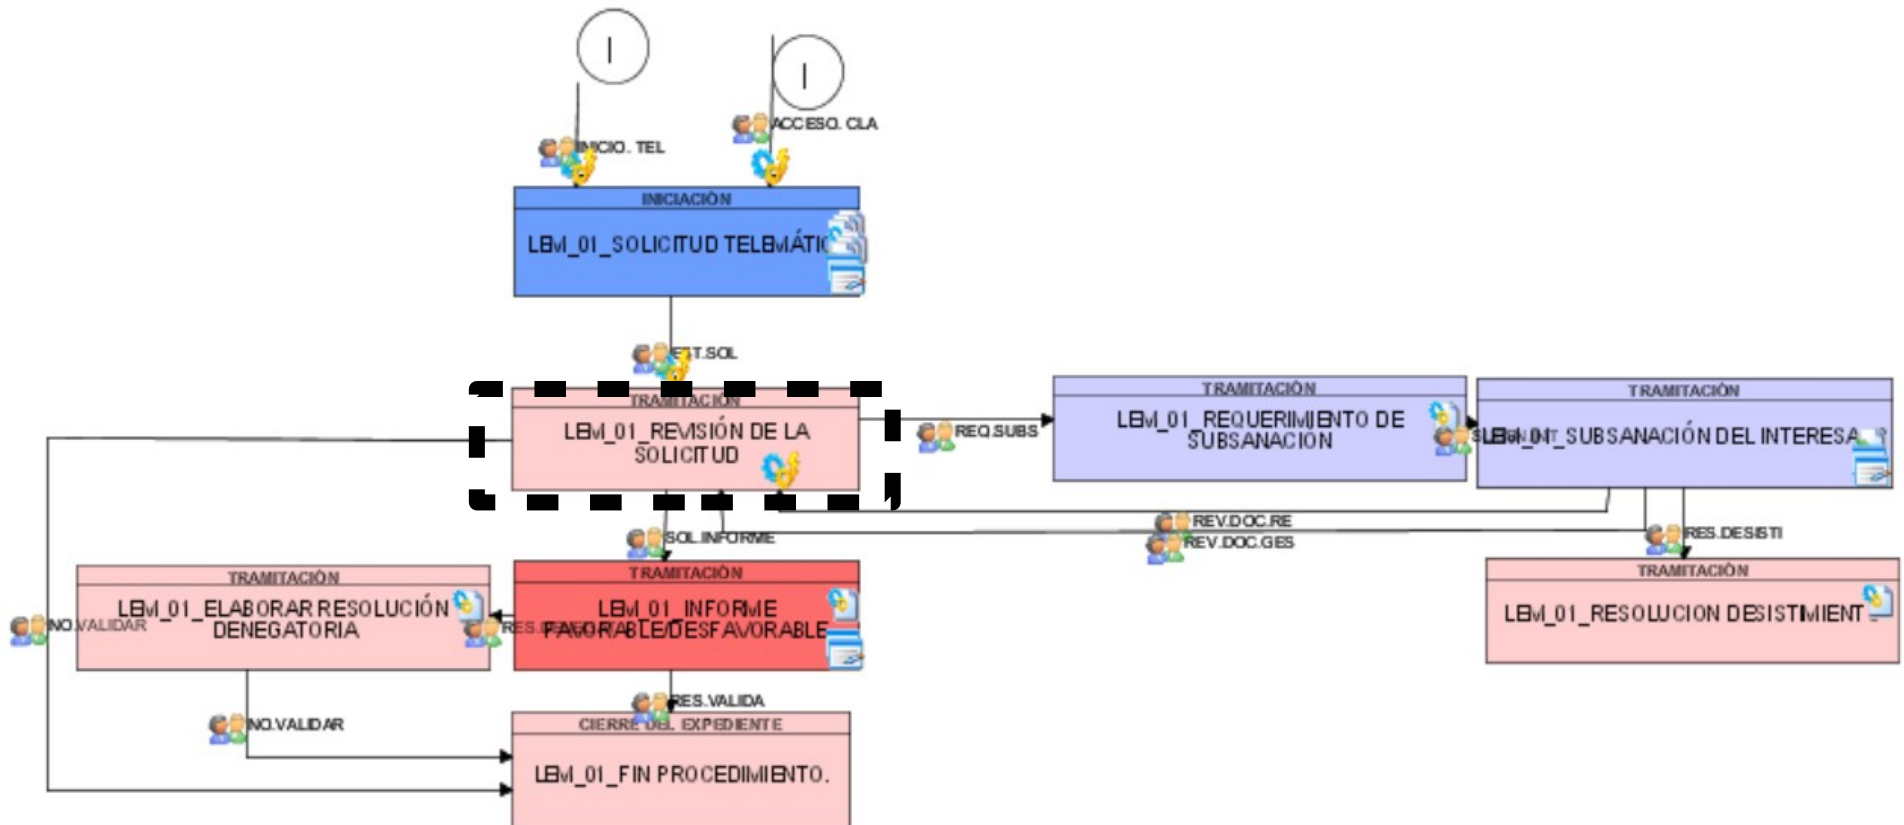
I

I

INICIO. TEL

ACCESO. CLA

INICIACIÓN
LEM_01_SOLICITUD TELEMÁTIC

EST.SOL

TRAMITACIÓN
LEM_01_REVISIÓN DE LA SOLICITUD

REQ.SUBS

TRAMITACIÓN
LEM_01_REQUERIMIENTO DE SUBSANACION

TRAMITACIÓN
LEM_01_SUBSANACIÓN DEL INTERESA

REV.DOC.RE

REV.DOC.GES

RES.DESISTI

SOL.INFORME

TRAMITACIÓN
LEM_01_ELABORAR RESOLUCIÓN DENEGATORIA

NO.VALIDAR

RES.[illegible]

TRAMITACIÓN
LEM_01_INFORME FAVORABLE/DESFAVORABLE

TRAMITACIÓN
LEM_01_RESOLUCION DESISTIMIENT

RES.VALIDA

NO.VALIDAR

CIERRE DEL EXPEDIENTE
LEM_01_FIN PROCEDIMIENTO.